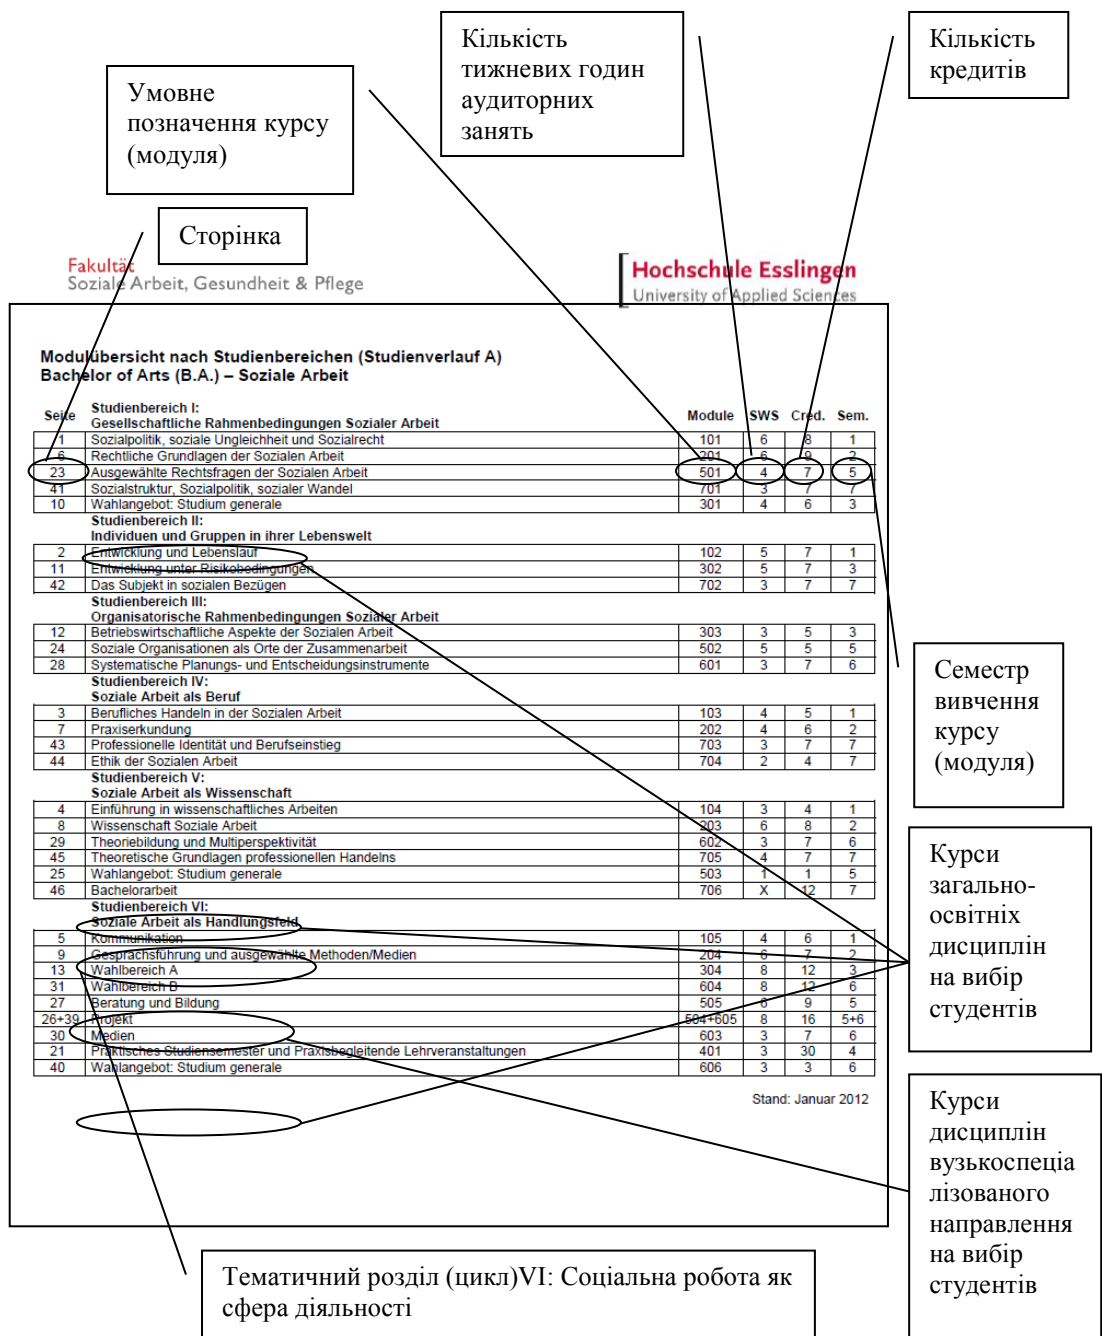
Кількість тижневих годин аудиторних занять

Кількість кредитів

Умовне позначення курсу (модуля)

Сторінка

Fakultät
Soziale Arbeit, Gesundheit & Pflege

Hochschule Esslingen
University of Applied Sciences

Modulübersicht nach Studienbereichen (Studienverlauf A)
Bachelor of Arts (B.A.) – Soziale Arbeit

| Seite | Studienbereich I: Gesellschaftliche Rahmenbedingungen Sozialer Arbeit | Module | SWS | Cred. | Sem. |
|---|---|---|---|---|---|
| 1 | Sozialpolitik, soziale Ungleichheit und Sozialrecht | 101 | 6 | 8 | 1 |
| 6 | Rechtliche Grundlagen der Sozialen Arbeit | 201 | 6 | 9 | 2 |
| 23 | Ausgewählte Rechtsfragen der Sozialen Arbeit | 501 | 4 | 7 | 5 |
| 41 | Sozialstruktur, Sozialpolitik, sozialer Wandel | 701 | 3 | 7 | 7 |
| 10 | Wahlangebot: Studium generale | 301 | 4 | 6 | 3 |
| | Studienbereich II: Individuen und Gruppen in ihrer Lebenswelt | | | | |
| 2 | Entwicklung und Lebenslauf | 102 | 5 | 7 | 1 |
| 11 | Entwicklung unter Risikobedingungen | 302 | 5 | 7 | 3 |
| 42 | Das Subjekt in sozialen Bezügen | 702 | 3 | 7 | 7 |
| | Studienbereich III: Organisatorische Rahmenbedingungen Sozialer Arbeit | | | | |
| 12 | Betriebswirtschaftliche Aspekte der Sozialen Arbeit | 303 | 3 | 5 | 3 |
| 24 | Soziale Organisationen als Orte der Zusammenarbeit | 502 | 5 | 5 | 5 |
| 28 | Systematische Planungs- und Entscheidungsinstrumente | 601 | 3 | 7 | 6 |
| | Studienbereich IV: Soziale Arbeit als Beruf | | | | |
| 3 | Berufliches Handeln in der Sozialen Arbeit | 103 | 4 | 5 | 1 |
| 7 | Praxiserkundung | 202 | 4 | 6 | 2 |
| 43 | Professionelle Identität und Berufseinstieg | 703 | 3 | 7 | 7 |
| 44 | Ethik der Sozialen Arbeit | 704 | 2 | 4 | 7 |
| | Studienbereich V: Soziale Arbeit als Wissenschaft | | | | |
| 4 | Einführung in wissenschaftliches Arbeiten | 104 | 3 | 4 | 1 |
| 8 | Wissenschaft Soziale Arbeit | 203 | 6 | 8 | 2 |
| 29 | Theoriebildung und Multiperspektivität | 602 | 3 | 7 | 6 |
| 45 | Theoretische Grundlagen professionellen Handelns | 705 | 4 | 7 | 7 |
| 25 | Wahlangebot: Studium generale | 503 | 1 | 1 | 5 |
| 46 | Bachelorarbeit | 706 | X | 12 | 7 |
| | Studienbereich VI: Soziale Arbeit als Handlungsfeld | | | | |
| 5 | Kommunikation | 105 | 4 | 6 | 1 |
| 9 | Gesprächsführung und ausgewählte Methoden/Medien | 204 | 6 | 7 | 2 |
| 13 | Wahlbereich A | 304 | 8 | 12 | 3 |
| 31 | Wahlbereich B | 604 | 8 | 12 | 6 |
| 27 | Beratung und Bildung | 505 | 6 | 9 | 5 |
| 26+39 | Projekt | 504+605 | 8 | 16 | 5+6 |
| 30 | Medien | 603 | 3 | 7 | 6 |
| 21 | Praktisches Studiensemester und Praxisbegleitende Lehrveranstaltungen | 401 | 3 | 30 | 4 |
| 40 | Wahlangebot: Studium generale | 606 | 3 | 3 | 6 |

Stand: Januar 2012

Семестр вивчення курсу (модуля)

Курси загально-освітніх дисциплін на вибір студентів

Курси дисциплін вузькоспеціалізованого направлення на вибір студентів

Тематичний розділ (цикл)VI: Соціальна робота як сфера діяльності